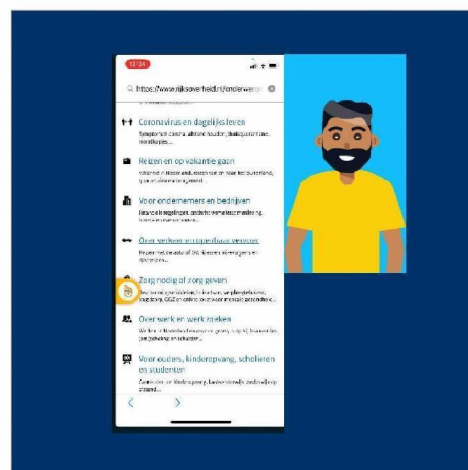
12:34

https://www.rijksoverheid.nl/onderwerp

Coronavirus en dagelijks leven

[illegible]

Reizen en op vakantie gaan

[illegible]

Voor ondernemers en bedrijven

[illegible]

Over verkeer en openbaar vervoer

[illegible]

Zorg nodig of zorg geven

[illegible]

Over werk en werk zoeken

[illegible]

Voor ouders, kinderopvang, scholieren en studenten

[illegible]